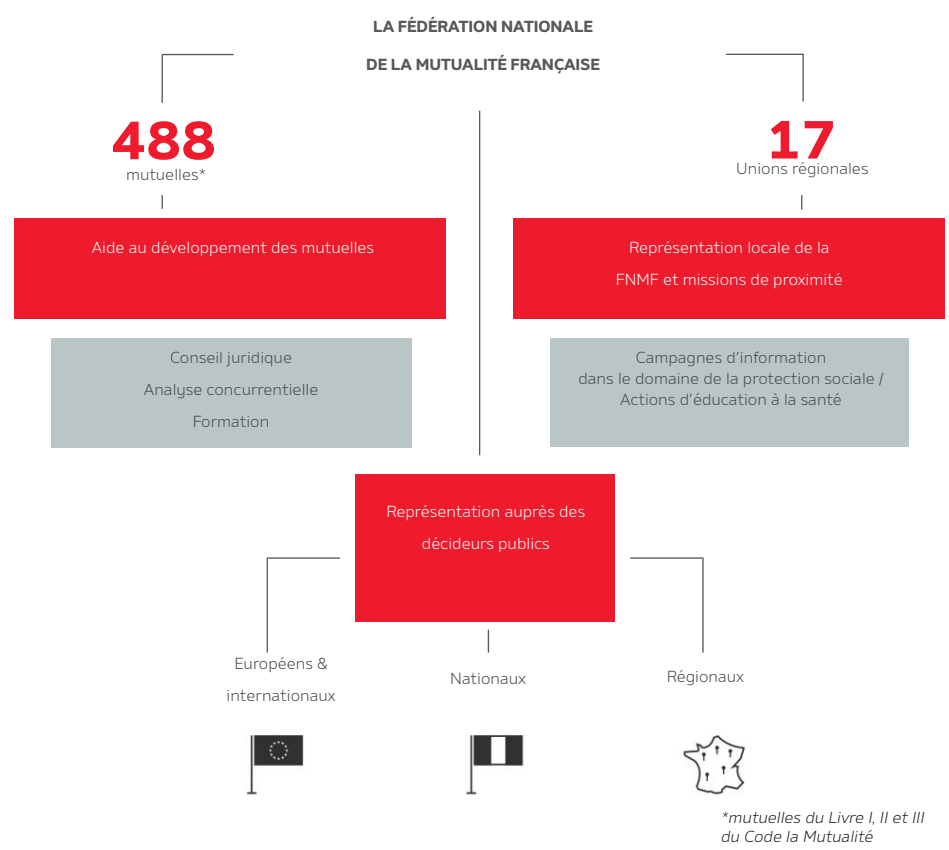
LA FÉDÉRATION NATIONALE
DE LA MUTUALITÉ FRANÇAISE

488
mutuelles*

17
Unions régionales

Aide au développement des mutuelles

Représentation locale de la FNMF et missions de proximité

Conseil juridique
Analyse concurrentielle
Formation

Campagnes d'information dans le domaine de la protection sociale / Actions d'éducation à la santé

Représentation auprès des décideurs publics

Européens & internationaux

Nationaux

Régionaux

*mutuelles du Livre I, II et III du Code la Mutualité